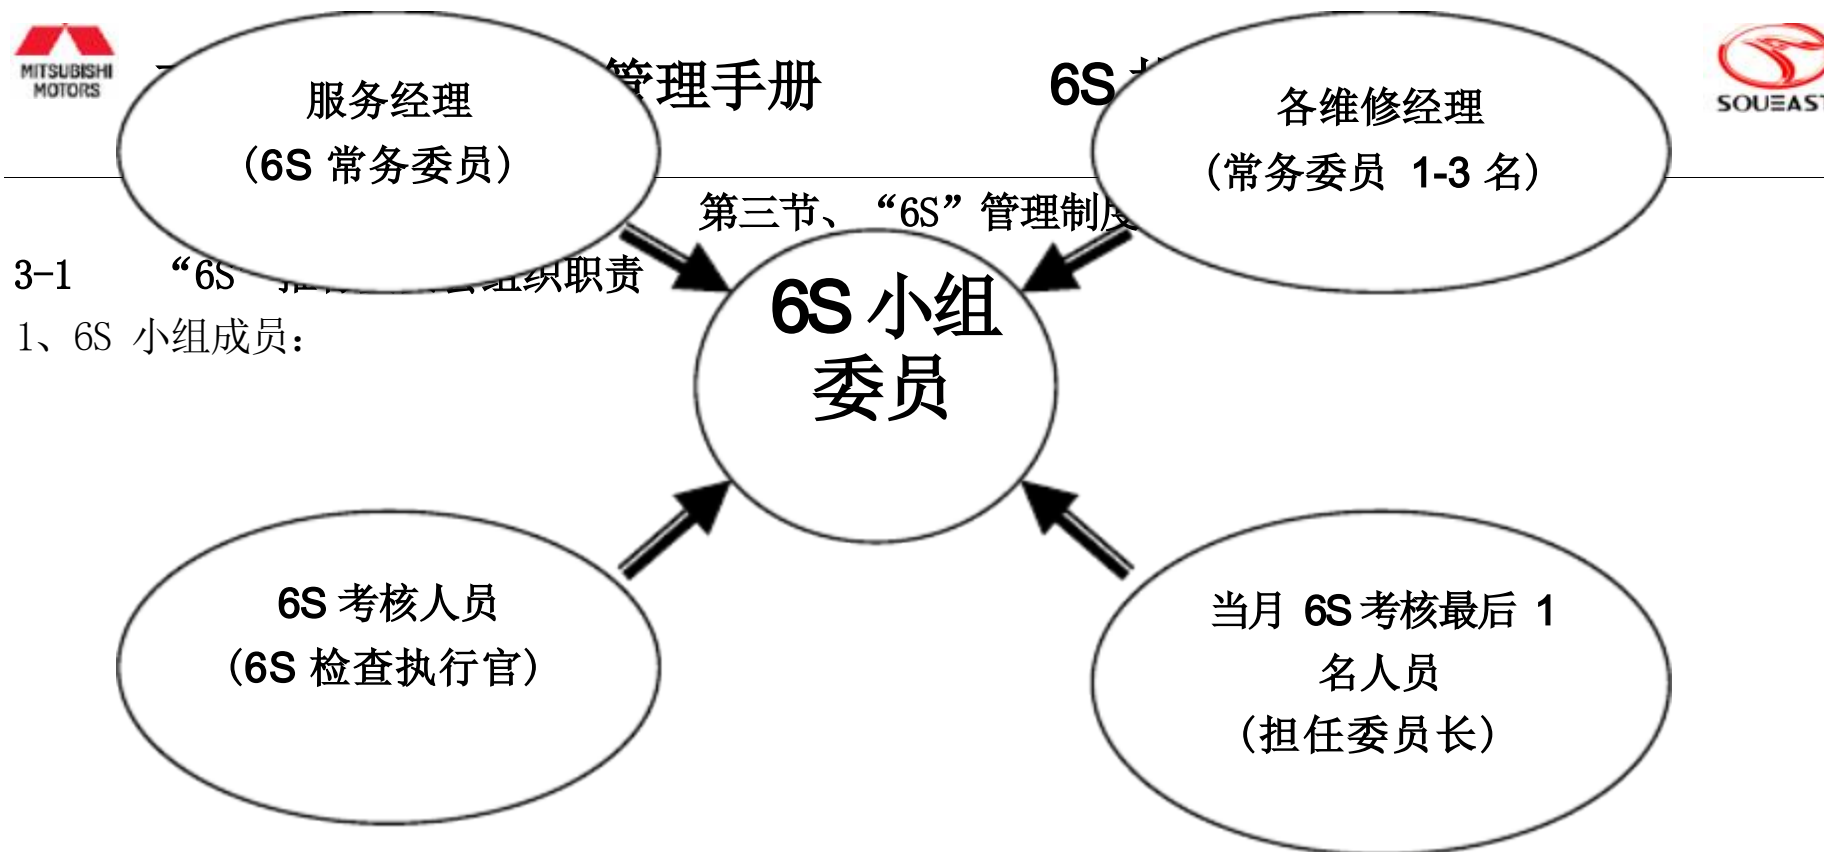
MITSUBISHI MOTORS

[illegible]管理手册

6S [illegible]

SOUEAST

服务经理
（6S 常务委员）

各维修经理
（常务委员 1-3 名）

第三节、“6S”管理制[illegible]

3-1 “6S” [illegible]组织职责

1、6S 小组成员：

6S 小组
委员

6S 考核人员
（6S 检查执行官）

当月 6S 考核最后 1
名人员
（担任委员长）